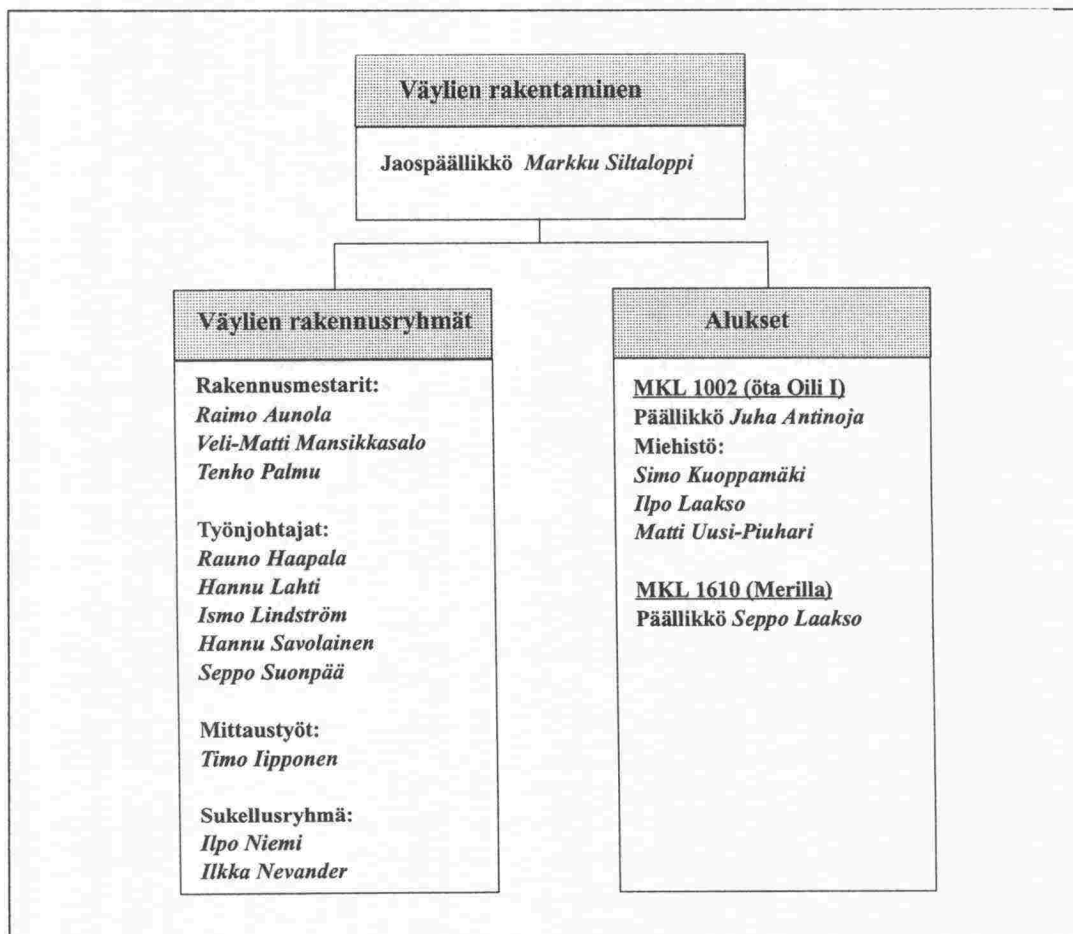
Väylien rakentaminen

Jaospäällikkö *Markku Siltaloppi*

Väylien rakennusryhmät

Rakennusmestarit:
*Raimo Aunola*
*Veli-Matti Mansikkasalo*
*Tenho Palmu*

Työnjohtajat:
*Rauno Haapala*
*Hannu Lahti*
*Ismo Lindström*
*Hannu Savolainen*
*Seppo Suonpää*

Mittaustyöt:
*Timo Iipponen*

Sukellusryhmä:
*Ilpo Niemi*
*Ilkka Nevander*

Alukset

MKL 1002 (öta Oili I)
Päällikkö *Juha Antinoja*
Miehistö:
*Simo Kuoppamäki*
*Ilpo Laakso*
*Matti Uusi-Piuhari*

MKL 1610 (Merilla)
Päällikkö *Seppo Laakso*